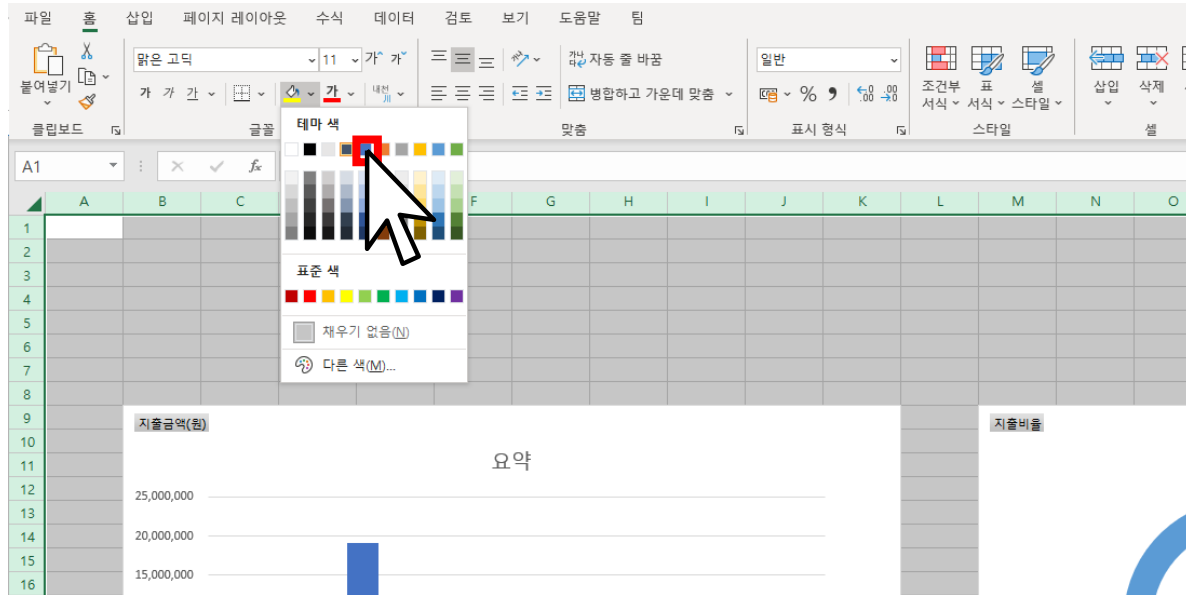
파일 홈 삽입 페이지 레이아웃 수식 데이터 검토 보기 도움말 팀

붙여넣기
클립보드
맑은 고딕 11 가 가
가 가 가
글꼴
자동 줄 바꿈
병합하고 가운데 맞춤
맞춤
일반
% 9
표시 형식
조건부 서식 표 서식 셀 스타일
스타일
삽입 삭제
셀

A1
fx

테마 색
표준 색
채우기 없음(N)
다른 색(M)...

| | A | B | C | D | E | F | G | H | I | J | K | L | M | N | O |
|---|---|---|---|---|---|---|---|---|---|---|---|---|---|---|---|
| 1 | | | | | | | | | | | | | | | |
| 2 | | | | | | | | | | | | | | | |
| 3 | | | | | | | | | | | | | | | |
| 4 | | | | | | | | | | | | | | | |
| 5 | | | | | | | | | | | | | | | |
| 6 | | | | | | | | | | | | | | | |
| 7 | | | | | | | | | | | | | | | |
| 8 | | | | | | | | | | | | | | | |
| 9 | | | | | | | | | | | | | | | |
| 10 | | | | | | | | | | | | | | | |
| 11 | | | | | | | | | | | | | | | |
| 12 | | | | | | | | | | | | | | | |
| 13 | | | | | | | | | | | | | | | |
| 14 | | | | | | | | | | | | | | | |
| 15 | | | | | | | | | | | | | | | |
| 16 | | | | | | | | | | | | | | | |

지출금액(원)
요약
25,000,000
20,000,000
15,000,000

지출비율